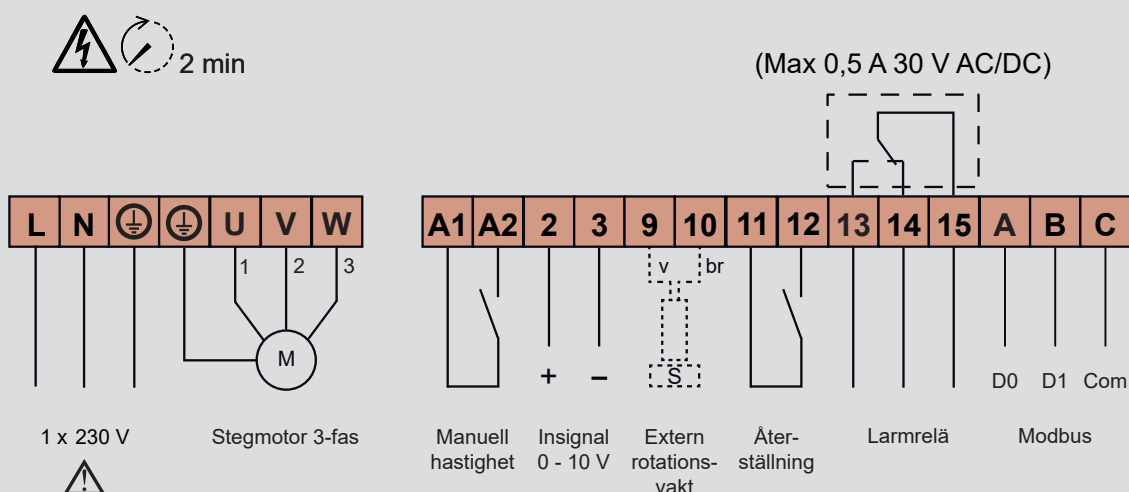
2 min

(Max 0,5 A 30 V AC/DC)

L N U V W
1 2 3
M

A1 A2 2 3 9 10 11 12 13 14 15 A B C
v br
+ –
S
D0 D1 Com

1 x 230 V

Stegmotor 3-fas

Manuell hastighet

Insignal 0 - 10 V

Extern rotationsvakt

Återställning

Larmrelä

Modbus